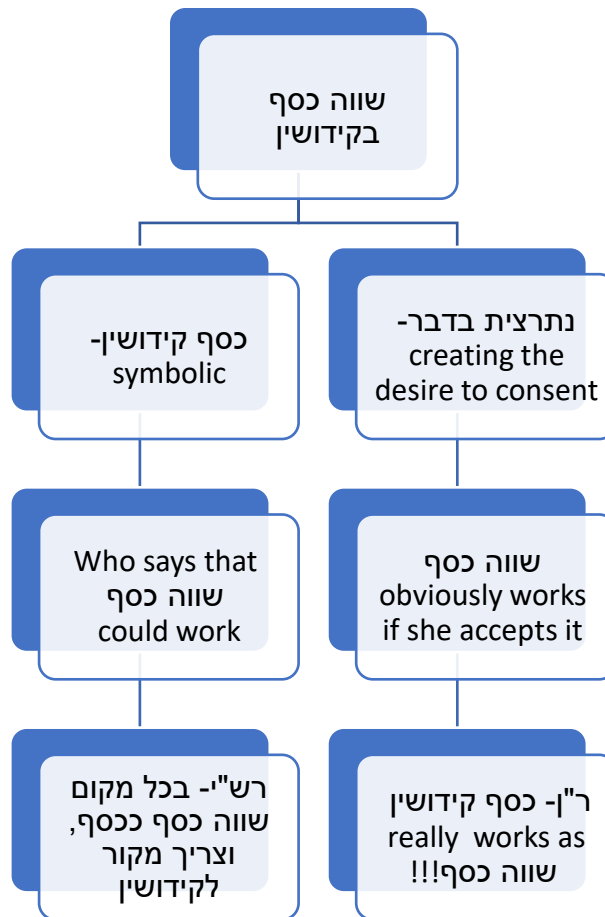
שווה כסף בקידושין

נתרצית בדבר- creating the desire to consent

כסף קידושין- symbolic

שווה כסף obviously works if she accepts it

Who says that שווה כסף could work

ר"ן- כסף קידושין really works as שווה כסף!!!

רש"י- בכל מקום שווה כסף ככסף, וצריך מקור לקידושין